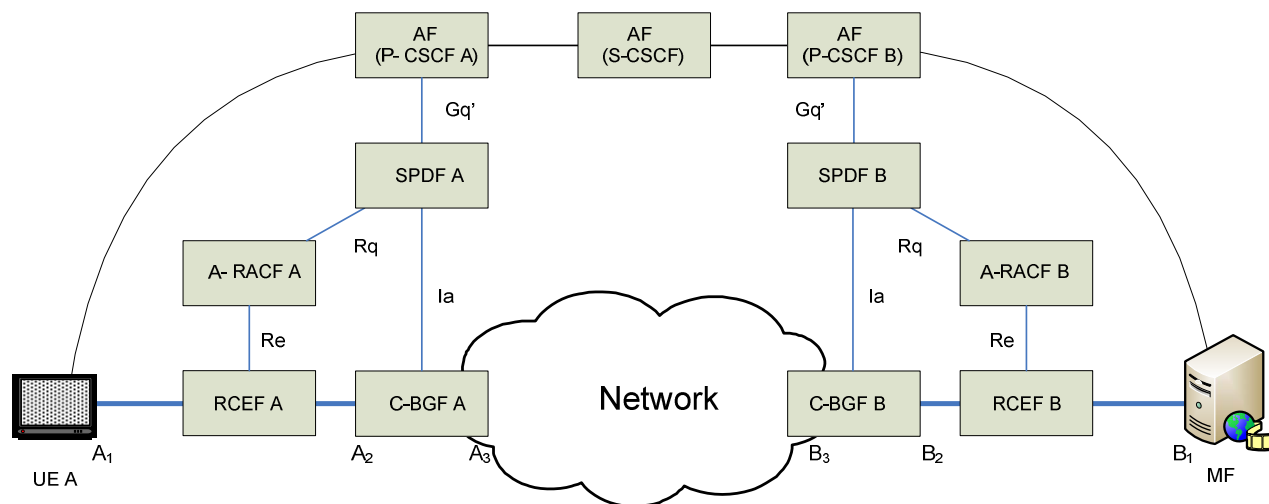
AF
(P- CSCF A)

AF
(S-CSCF)

AF
(P-CSCF B)

Gq'

Gq'

SPDF A

SPDF B

Rq

Rq

A- RACF A

A-RACF B

Ia

Ia

Re

Re

RCEF A

C-BGF A

Network

C-BGF B

RCEF B

UE A

$A_1$

$A_2$

$A_3$

$B_3$

$B_2$

$B_1$

MF